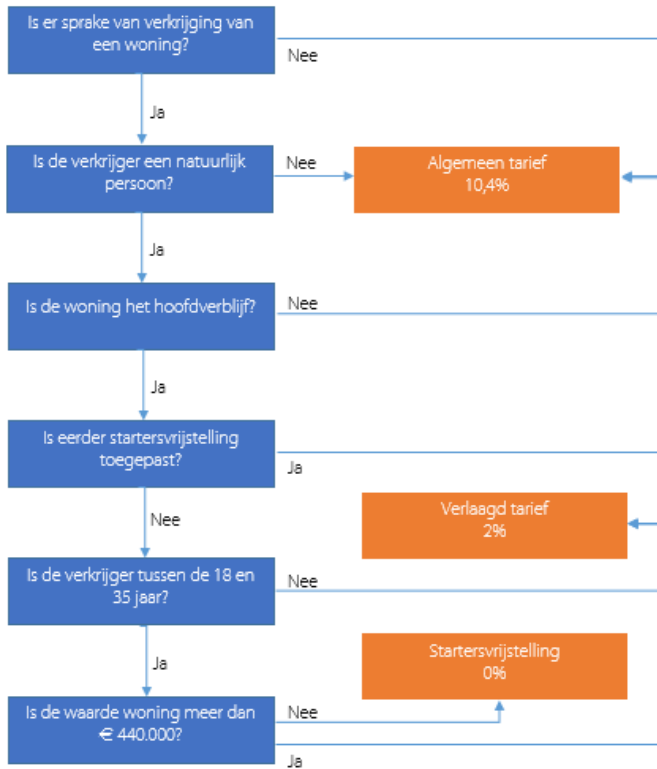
Is er sprake van verkrijging van een woning?

Nee

Ja

Is de verkrijger een natuurlijk persoon?

Nee

Algemeen tarief
10,4%

Ja

Is de woning het hoofdverblijf?

Nee

Ja

Is eerder startersvrijstelling toegepast?

Ja

Nee

Verlaagd tarief
2%

Is de verkrijger tussen de 18 en 35 jaar?

Nee

Ja

Startersvrijstelling
0%

Is de waarde woning meer dan € 440.000?

Nee

Ja